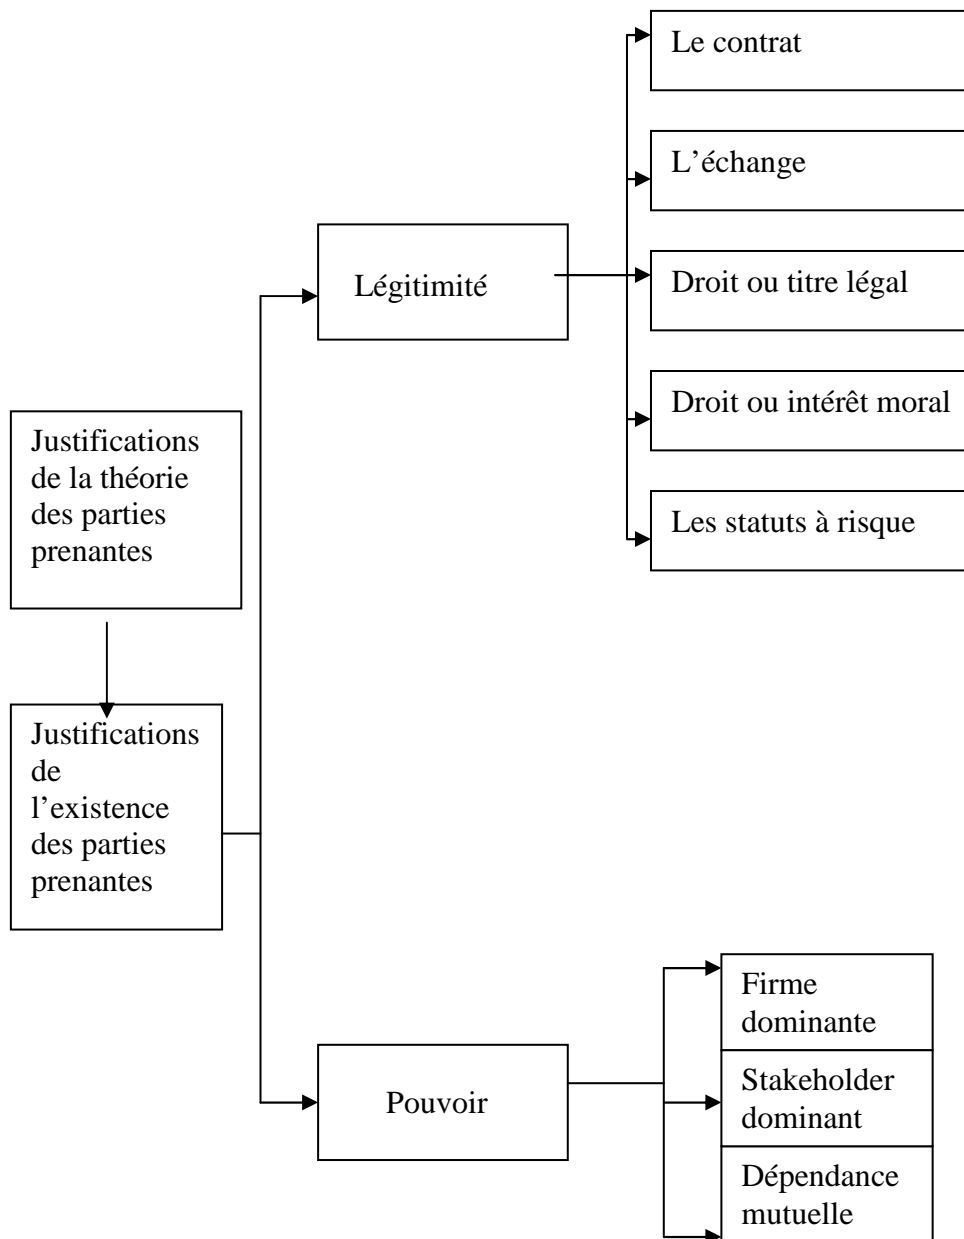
Justifications de la théorie des parties prenantes

Justifications de l'existence des parties prenantes

Légitimité

Le contrat

L'échange

Droit ou titre légal

Droit ou intérêt moral

Les statuts à risque

Pouvoir

Firme dominante

Stakeholder dominant

Dépendance mutuelle